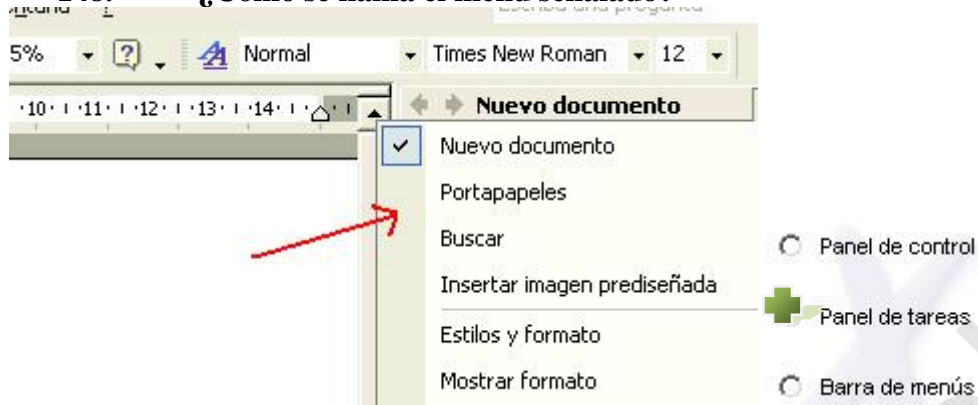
¿Cómo se llama el menú señalado?

5% Normal Times New Roman 12

·10·1·11·1·12·1·13·1·14·

Nuevo documento

Nuevo documento
Portapapeles
Buscar
Insertar imagen prediseñada
Estilos y formato
Mostrar formato

Panel de control
Panel de tareas
Barra de menús